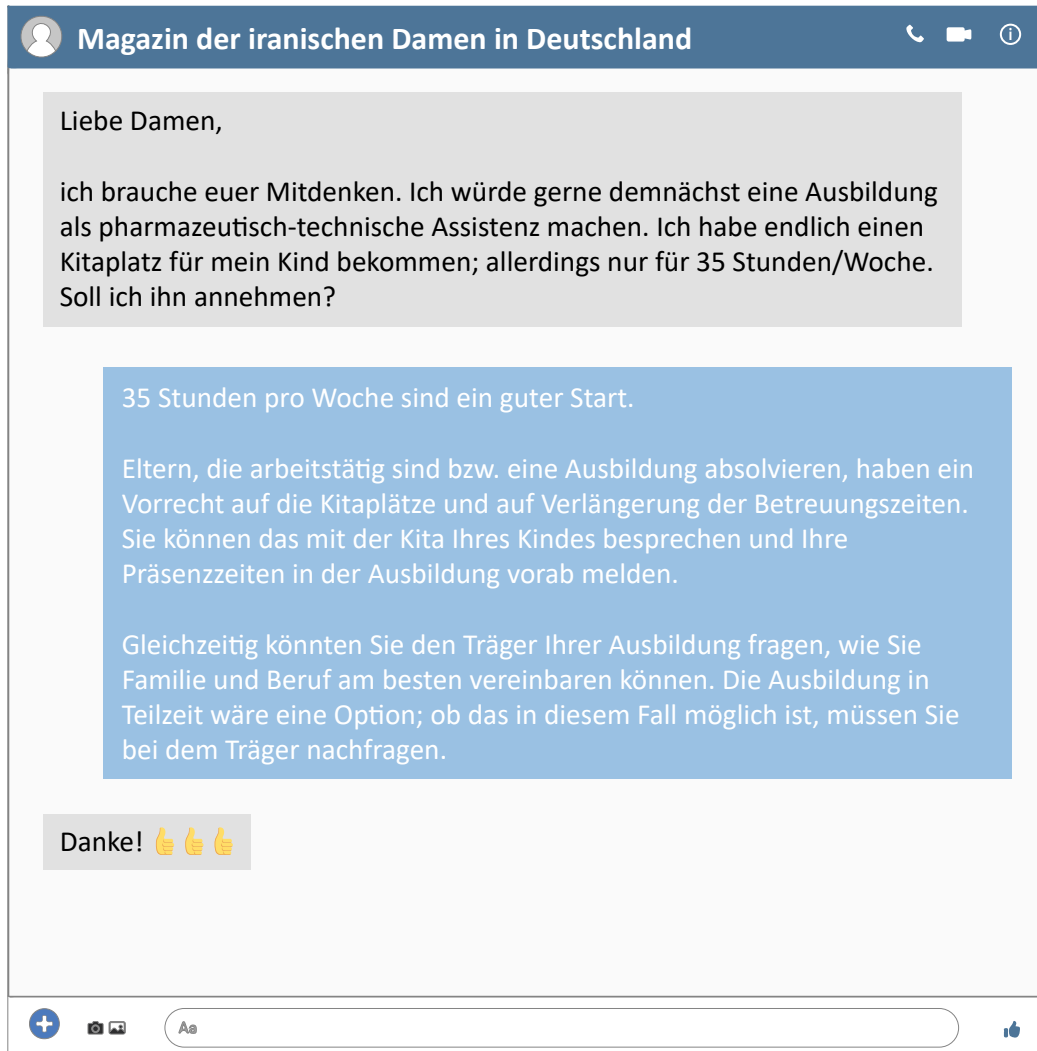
Magazin der iranischen Damen in Deutschland

Liebe Damen,

ich brauche euer Mitdenken. Ich würde gerne demnächst eine Ausbildung als pharmazeutisch-technische Assistenz machen. Ich habe endlich einen Kitaplatz für mein Kind bekommen; allerdings nur für 35 Stunden/Woche. Soll ich ihn annehmen?

35 Stunden pro Woche sind ein guter Start.

Eltern, die arbeitstätig sind bzw. eine Ausbildung absolvieren, haben ein Vorrecht auf die Kitaplätze und auf Verlängerung der Betreuungszeiten. Sie können das mit der Kita Ihres Kindes besprechen und Ihre Präsenzzeiten in der Ausbildung vorab melden.

Gleichzeitig könnten Sie den Träger Ihrer Ausbildung fragen, wie Sie Familie und Beruf am besten vereinbaren können. Die Ausbildung in Teilzeit wäre eine Option; ob das in diesem Fall möglich ist, müssen Sie bei dem Träger nachfragen.

Danke! 👍👍👍

Aa